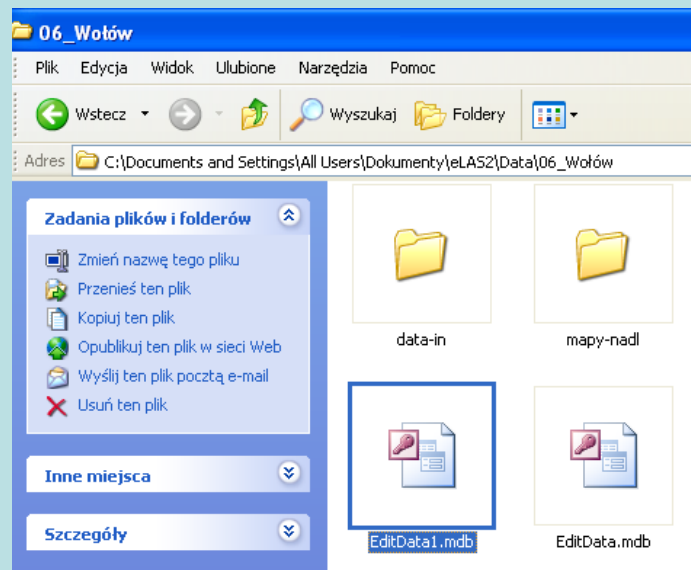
06_Wołów

Plik Edycja Widok Ulubione Narzędzia Pomoc

Wstecz Wyszukaj Foldery

Adres C:\Documents and Settings\All Users\Dokumenty\eLAS2\Data\06_Wołów

Zadania plików i folderów

Zmień nazwę tego pliku
Przenieś ten plik
Kopiuj ten plik
Opublikuj ten plik w sieci Web
Wyślij ten plik pocztą e-mail
Usuń ten plik

Inne miejsca

Szczegóły

data-in

mapy-nadl

EditData1.mdb

EditData.mdb